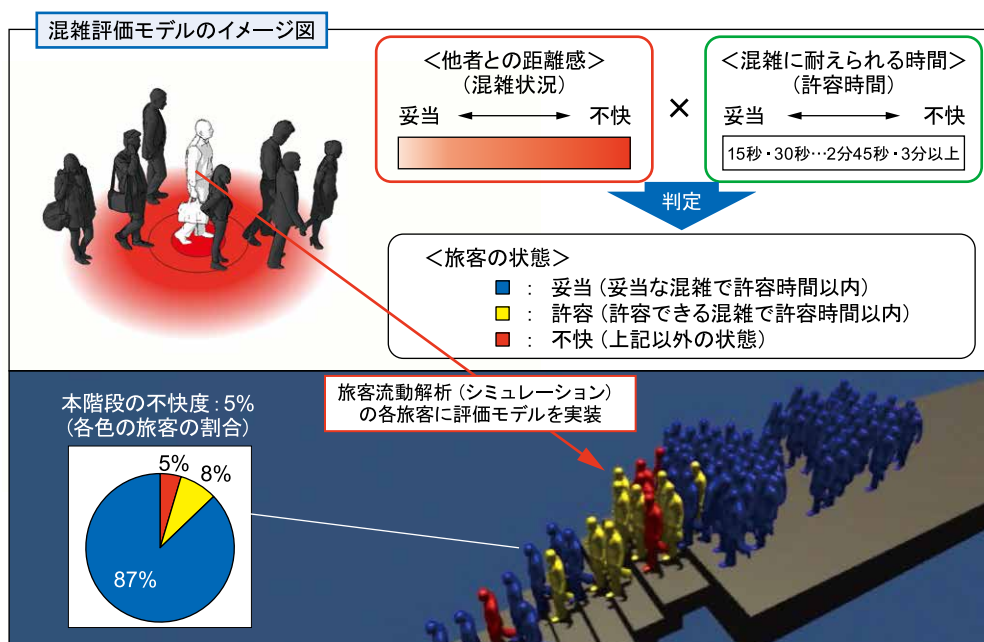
混雑評価モデルのイメージ図

<他者との距離感>
(混雑状況)
妥当 不快

×

<混雑に耐えられる時間>
(許容時間)
妥当 不快
15秒・30秒…2分45秒・3分以上

判定

<旅客の状態>
■ : 妥当 (妥当な混雑で許容時間以内)
■ : 許容 (許容できる混雑で許容時間以内)
■ : 不快 (上記以外の状態)

旅客流動解析 (シミュレーション) の各旅客に評価モデルを実装

本階段の不快度 : 5%
(各色の旅客の割合)

5%
8%
87%